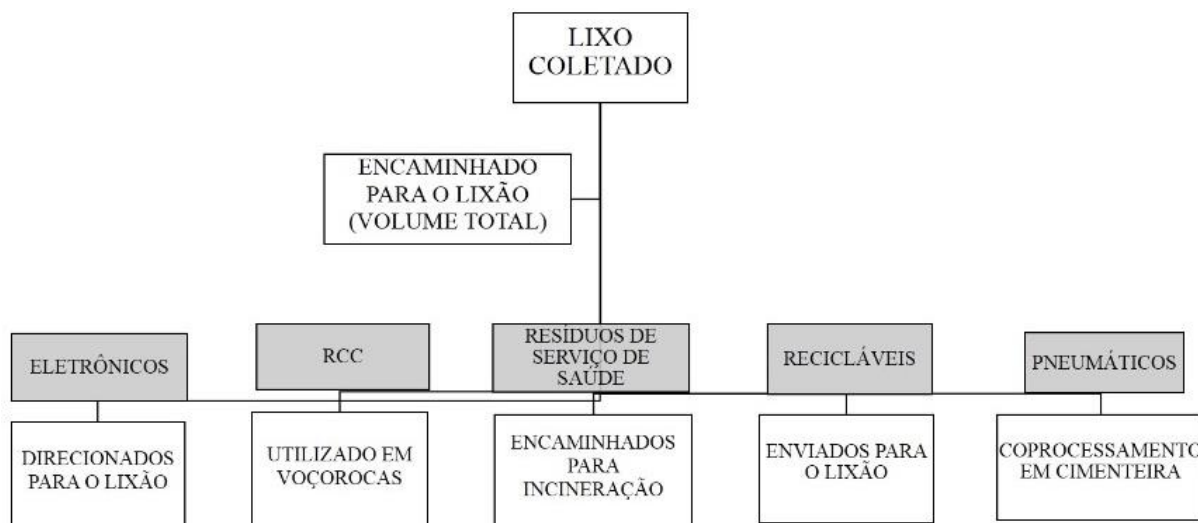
LIXO COLETADO

ENCAMINHADO PARA O LIXÃO (VOLUME TOTAL)

ELETRÔNICOS

RCC

RESÍDUOS DE SERVIÇO DE SAÚDE

RECICLÁVEIS

PNEUMÁTICOS

DIRECIONADOS PARA O LIXÃO

UTILIZADO EM VOÇOROCAS

ENCAMINHADOS PARA INCINERAÇÃO

ENVIADOS PARA O LIXÃO

COPROCESSAMENTO EM CIMENTEIRA